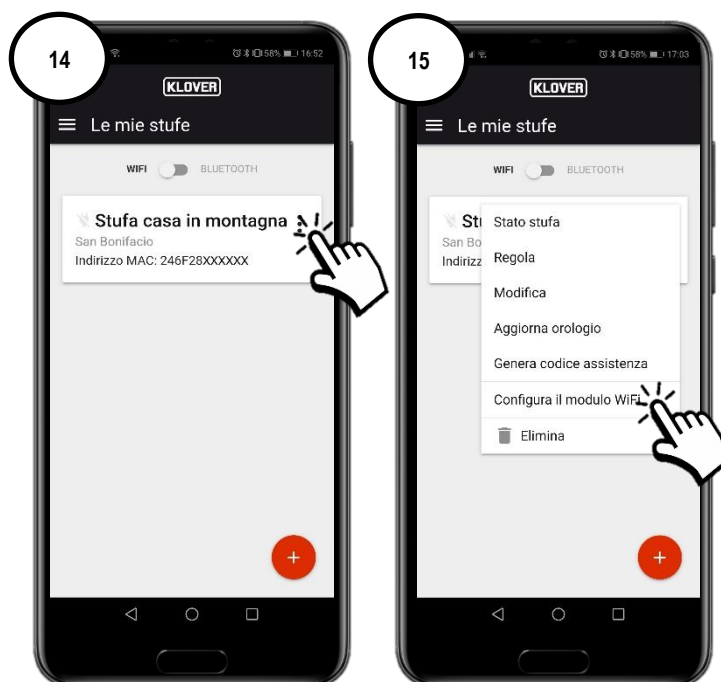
14

58% 16:52

KLOVER

Le mie stufe

WIFI BLUETOOTH

Stufa casa in montagna

San Bonifacio

Indirizzo MAC: 246F28XXXXXX

+

15

58% 17:03

KLOVER

Le mie stufe

WIFI BLUETOOTH

Stu

San Bo

Indirizz

Stato stufa

Regola

Modifica

Aggiorna orologio

Genera codice assistenza

Configura il modulo WiFi

Elimina

+